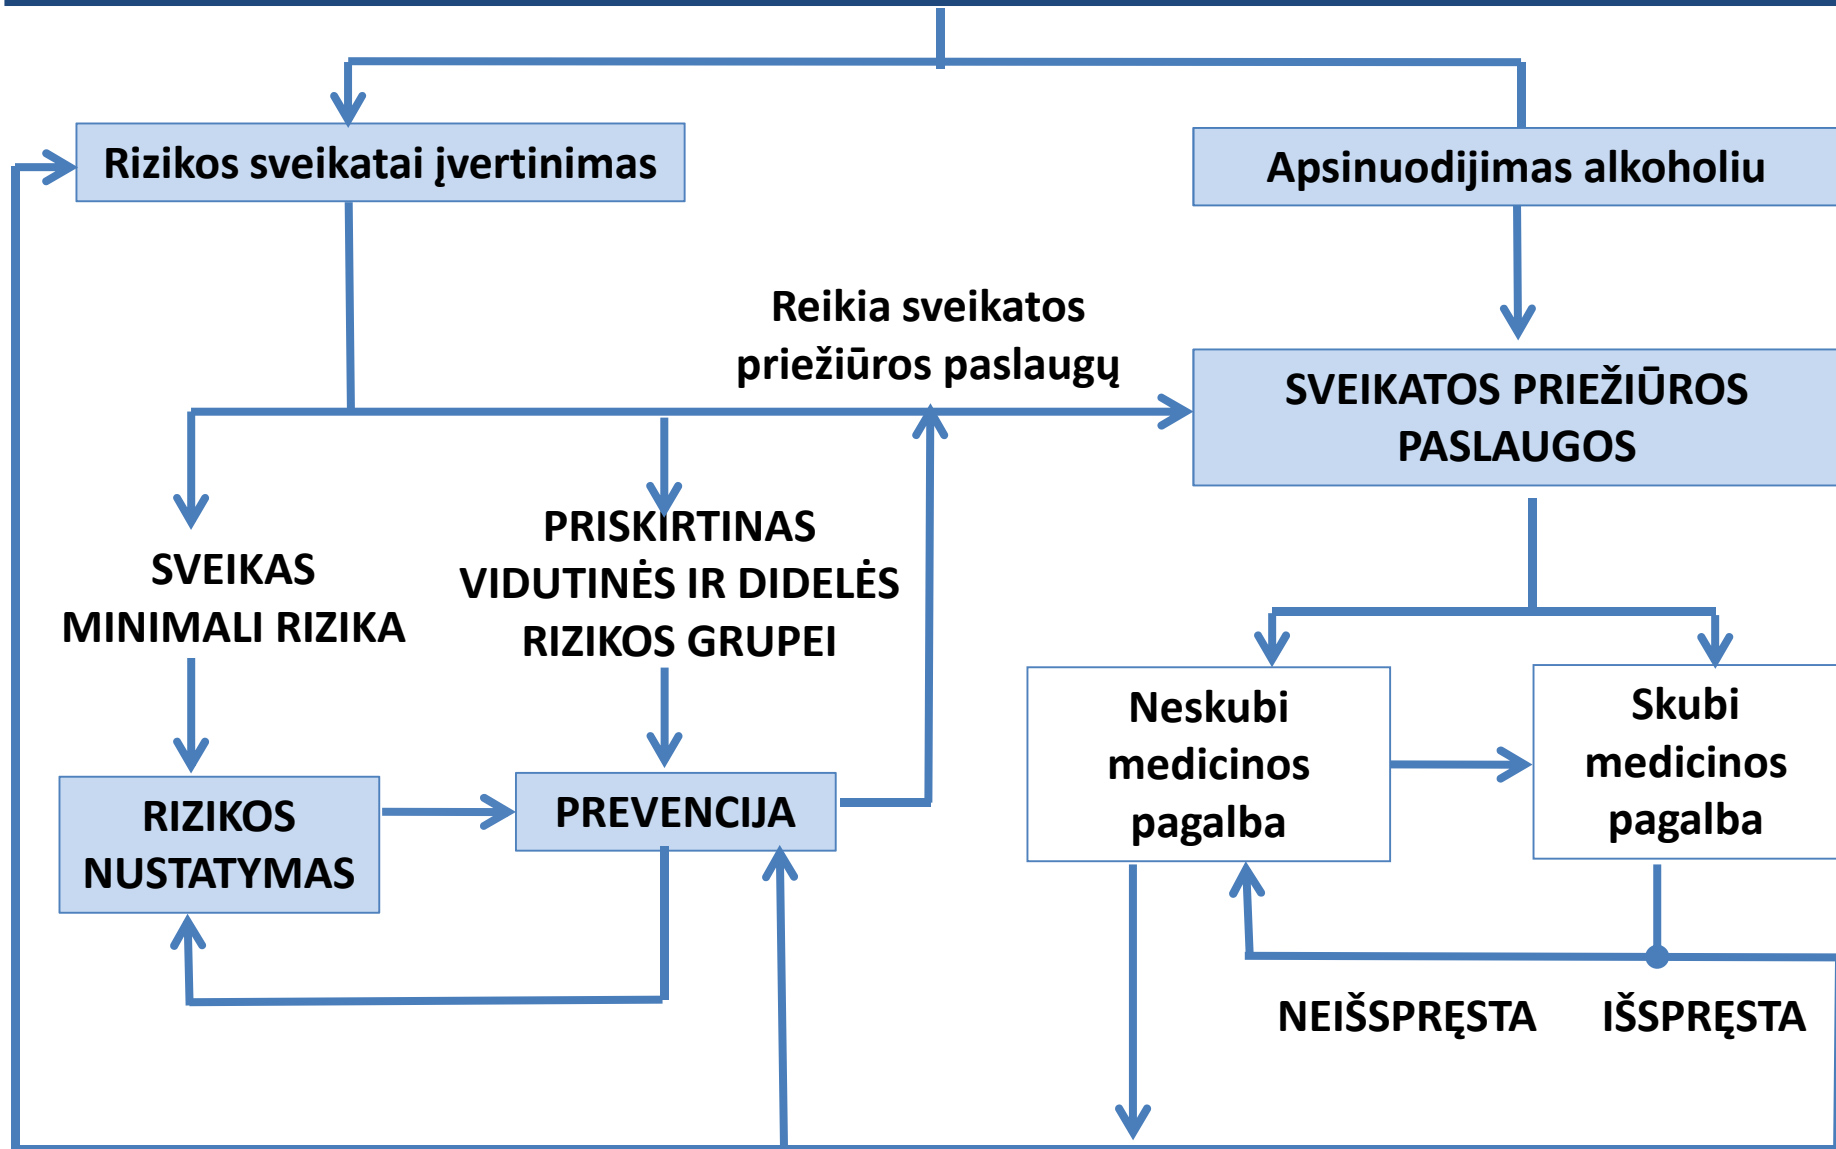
Rizikos sveikatai įvertinimas

Apsinuodijimas alkoholiu

Reikia sveikatos priežiūros paslaugų

SVEIKATOS PRIEŽIŪROS PASLAUGOS

SVEIKAS MINIMALI RIZIKA

PRISKIRTINAS VIDUTINĖS IR DIDELĖS RIZIKOS GRUPEI

Neskubi medicinos pagalba

Skubi medicinos pagalba

RIZIKOS NUSTATYMAS

PREVENCIJA

NEIŠSPRĘSTA

IŠSPRĘSTA